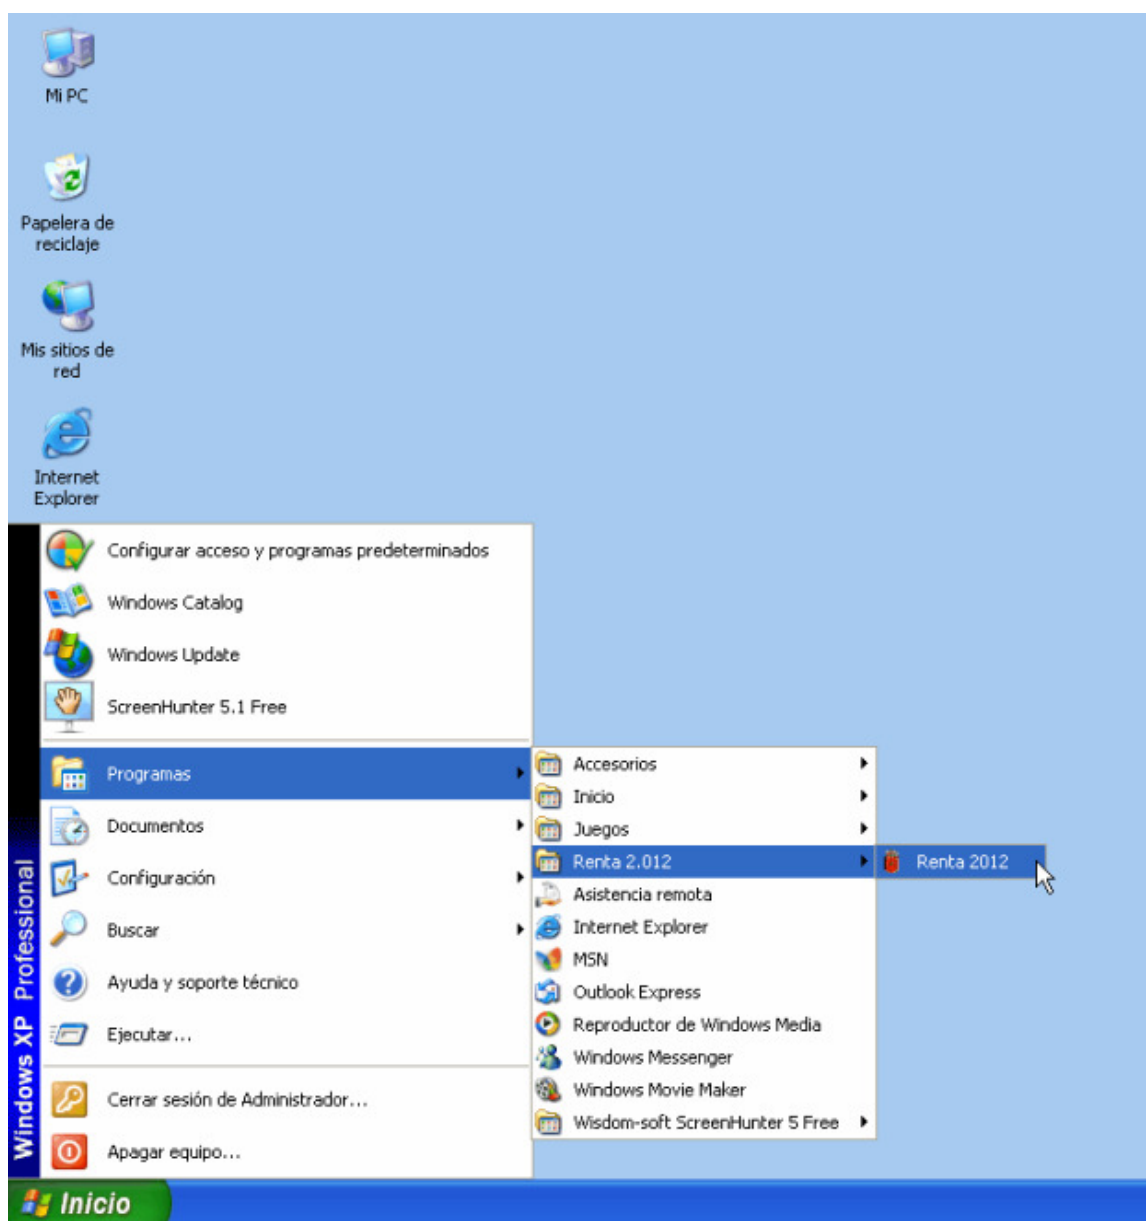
Mi PC

Papelera de reciclaje

Mis sitios de red

Internet Explorer

Windows XP Professional

Configurar acceso y programas predeterminados

Windows Catalog

Windows Update

ScreenHunter 5.1 Free

Programas

Documentos

Configuración

Buscar

Ayuda y soporte técnico

Ejecutar...

Cerrar sesión de Administrador...

Apagar equipo...

Accesorios

Inicio

Juegos

Renta 2.012

Asistencia remota

Internet Explorer

MSN

Outlook Express

Reproductor de Windows Media

Windows Messenger

Windows Movie Maker

Wisdom-soft ScreenHunter 5 Free

Renta 2012

Inicio